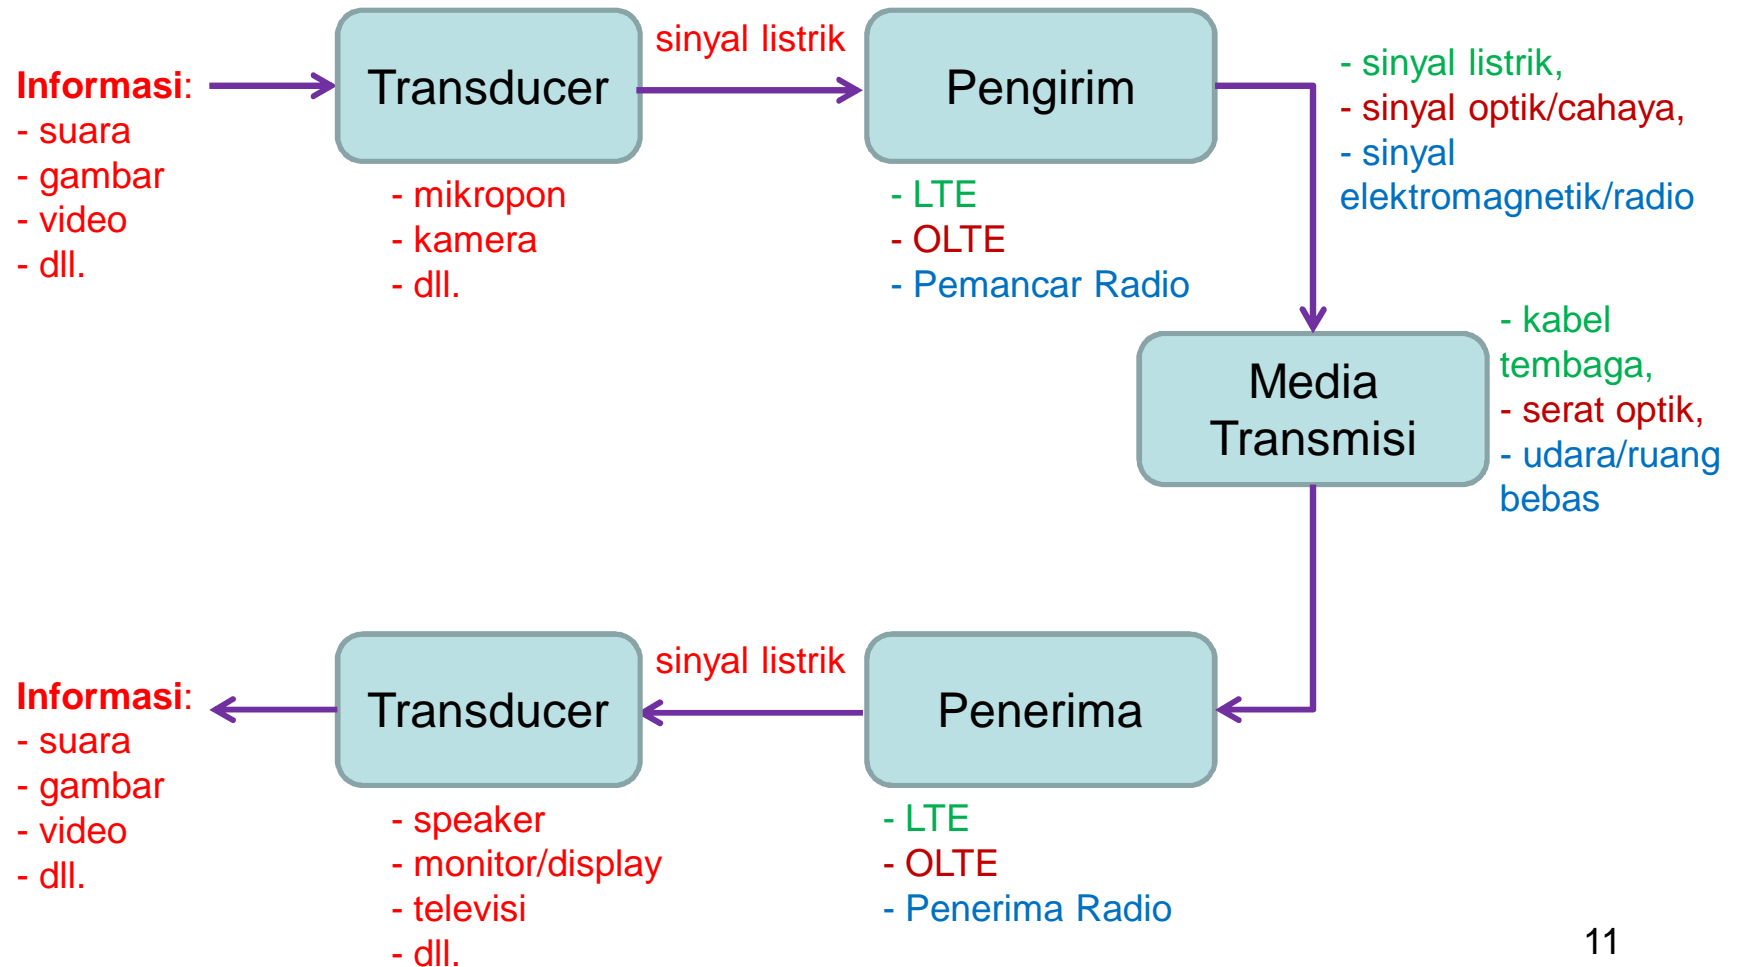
Informasi:
- suara
- gambar
- video
- dll.

Transducer

- mikropon
- kamera
- dll.

sinyal listrik

Pengirim

- LTE
- OLTE
- Pemancar Radio

- sinyal listrik,
- sinyal optik/cahaya,
- sinyal elektromagnetik/radio

Media Transmisi

- kabel tembaga,
- serat optik,
- udara/ruang bebas

Penerima

- LTE
- OLTE
- Penerima Radio

sinyal listrik

Transducer

- speaker
- monitor/display
- televisi
- dll.

Informasi:
- suara
- gambar
- video
- dll.

11